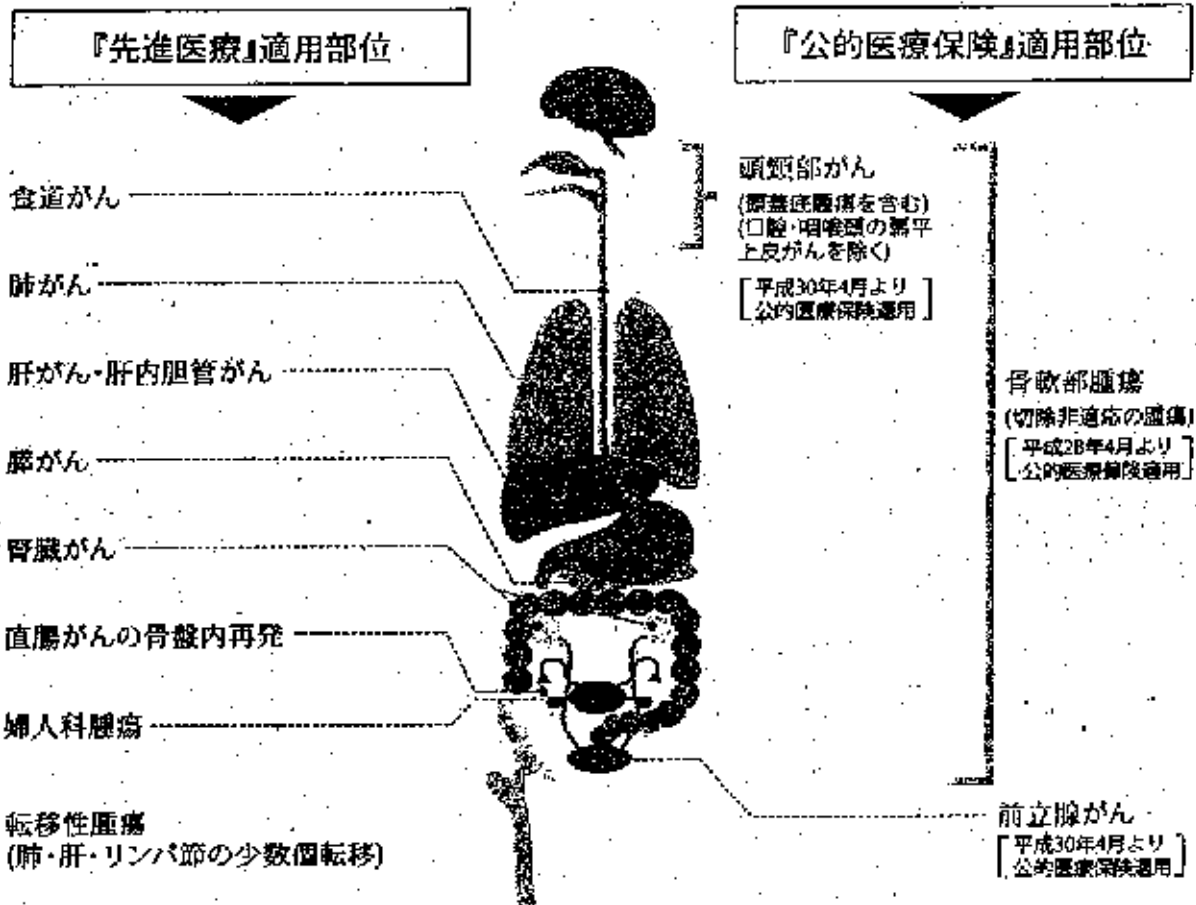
『先進医療』適用部位

食道がん

肺がん

肝がん・肝内胆管がん

膵がん

腎臓がん

直腸がんの骨盤内再発

婦人科腫瘍

転移性腫瘍
(肺・肝・リンパ節の少数個転移)

『公的医療保険』適用部位

頭頸部がん
(頭蓋底腫瘍を含む)
(口腔・咽喉頭の扁平上皮がんを除く)
[平成30年4月より 公的医療保険適用]

骨軟部腫瘍
(切除非適応の腫瘍)
[平成28年4月より 公的医療保険適用]

前立腺がん
[平成30年4月より 公的医療保険適用]